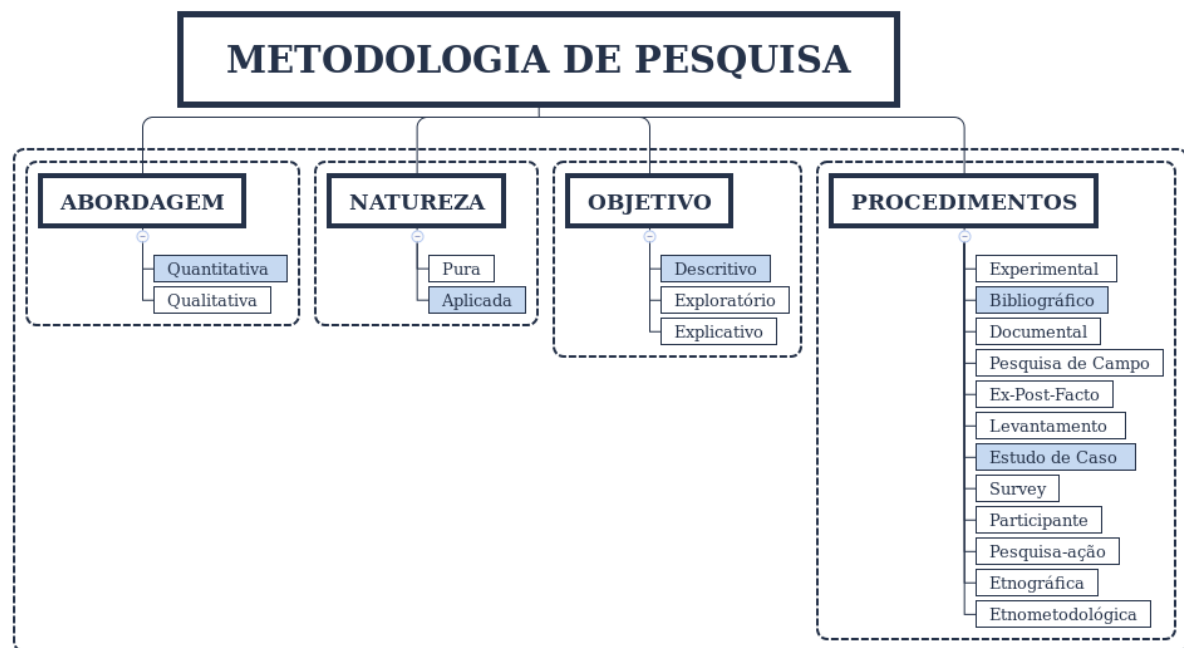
METODOLOGIA DE PESQUISA

ABORDAGEM

Quantitativa

Qualitativa

NATUREZA

Pura

Aplicada

OBJETIVO

Descritivo

Exploratório

Explicativo

PROCEDIMENTOS

Experimental

Bibliográfico

Documental

Pesquisa de Campo

Ex-Post-Facto

Levantamento

Estudo de Caso

Survey

Participante

Pesquisa-ação

Etnográfica

Etnometodológica